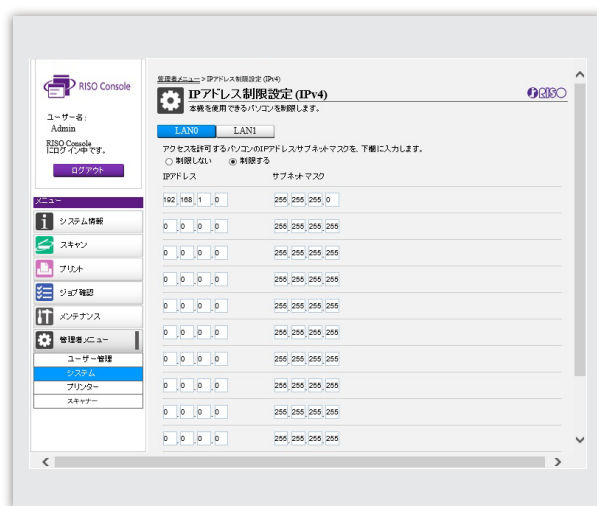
RISO Console

ユーザー名：
Admin

RISO Console
にログイン中です。

ログアウト

メニュー

システム情報

スキャン

プリント

ジョブ確認

メンテナンス

管理者メニュー

ユーザー管理

システム

プリンター

スキャナー

管理者メニュー > IPアドレス制限設定 (IPv4)

IPアドレス制限設定 (IPv4)

本機を使用できるパソコンを制限します。

RISO

LAN0 LAN1

アクセスを許可するパソコンのIPアドレス/サブネットマスクを、下欄に入力します。

制限しない 制限する

| IPアドレス | サブネットマスク |
|---|---|
| 192 . 168 . 1 . 0 | 255 . 255 . 255 . 0 |
| 0 . 0 . 0 . 0 | 255 . 255 . 255 . 255 |
| 0 . 0 . 0 . 0 | 255 . 255 . 255 . 255 |
| 0 . 0 . 0 . 0 | 255 . 255 . 255 . 255 |
| 0 . 0 . 0 . 0 | 255 . 255 . 255 . 255 |
| 0 . 0 . 0 . 0 | 255 . 255 . 255 . 255 |
| 0 . 0 . 0 . 0 | 255 . 255 . 255 . 255 |
| 0 . 0 . 0 . 0 | 255 . 255 . 255 . 255 |
| 0 . 0 . 0 . 0 | 255 . 255 . 255 . 255 |
| 0 . 0 . 0 . 0 | 255 . 255 . 255 . 255 |